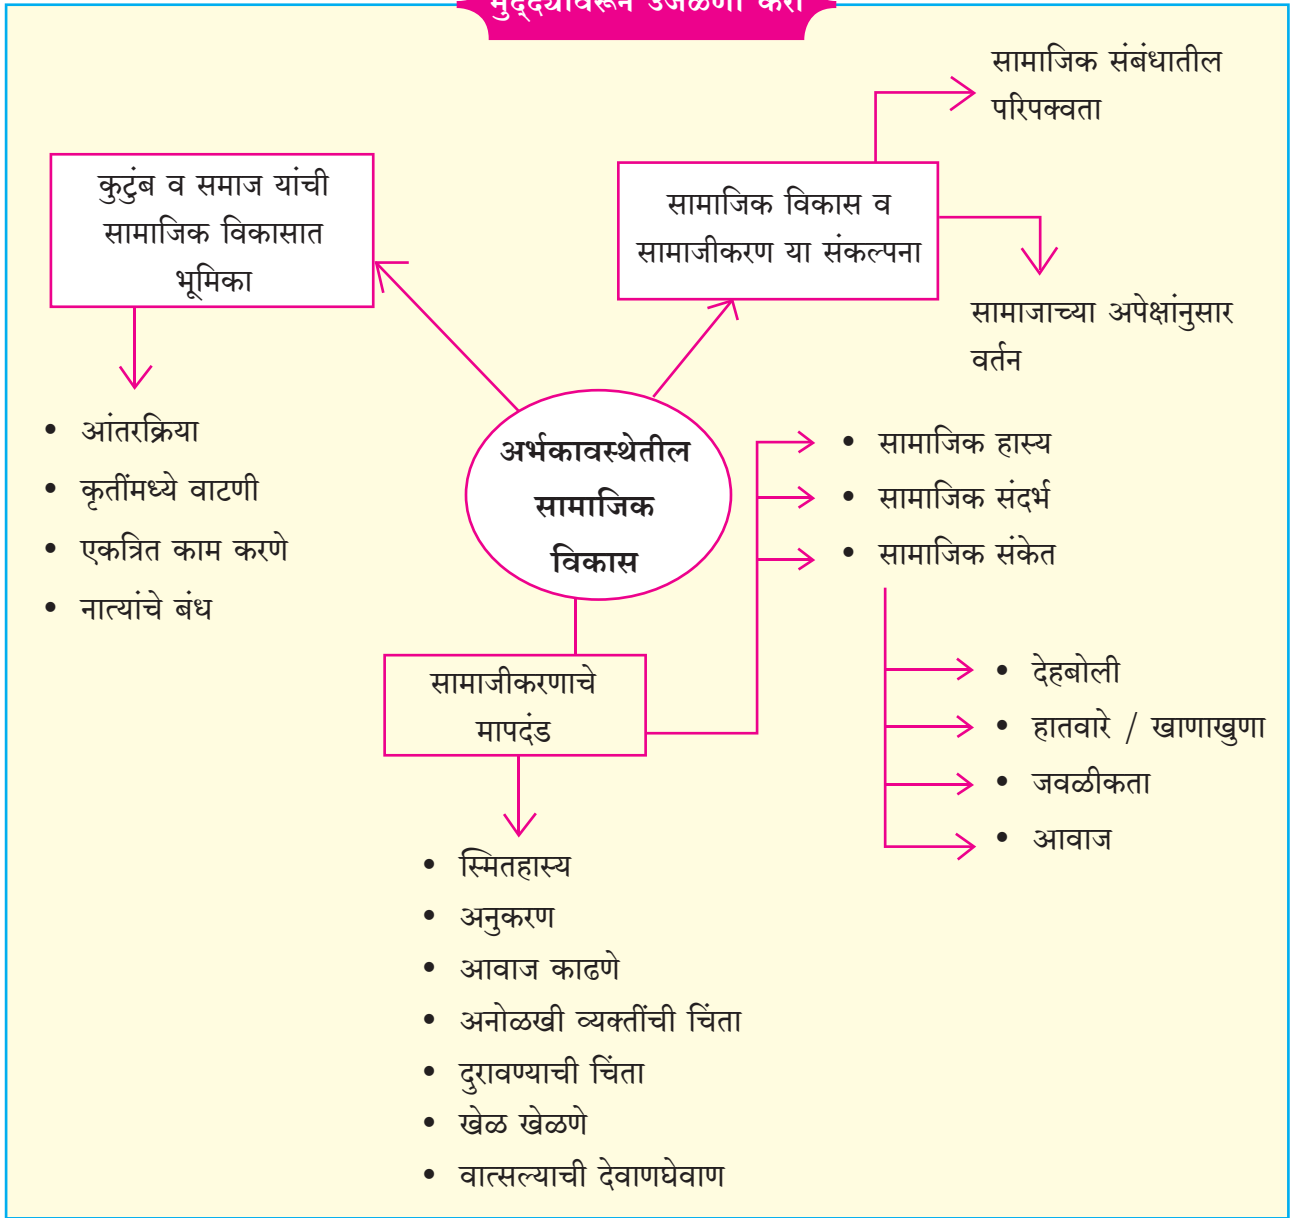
मुद्द्यांवरून उजळणी करा

सामाजिक संबंधातील परिपक्वता

कुटुंब व समाज यांची सामाजिक विकासात भूमिका

सामाजिक विकास व सामाजीकरण या संकल्पना

सामाजाच्या अपेक्षांनुसार वर्तन

• आंतरक्रिया
• कृतींमध्ये वाटणी
• एकत्रित काम करणे
• नात्यांचे बंध

अर्भकावस्थेतील सामाजिक विकास

• सामाजिक हास्य
• सामाजिक संदर्भ
• सामाजिक संकेत

सामाजीकरणाचे मापदंड

• देहबोली
• हातवारे / खाणाखुणा
• जवळीकता
• आवाज

• स्मितहास्य
• अनुकरण
• आवाज काढणे
• अनोळखी व्यक्तींची चिंता
• दुरावण्याची चिंता
• खेळ खेळणे
• वात्सल्याची देवाणघेवाण